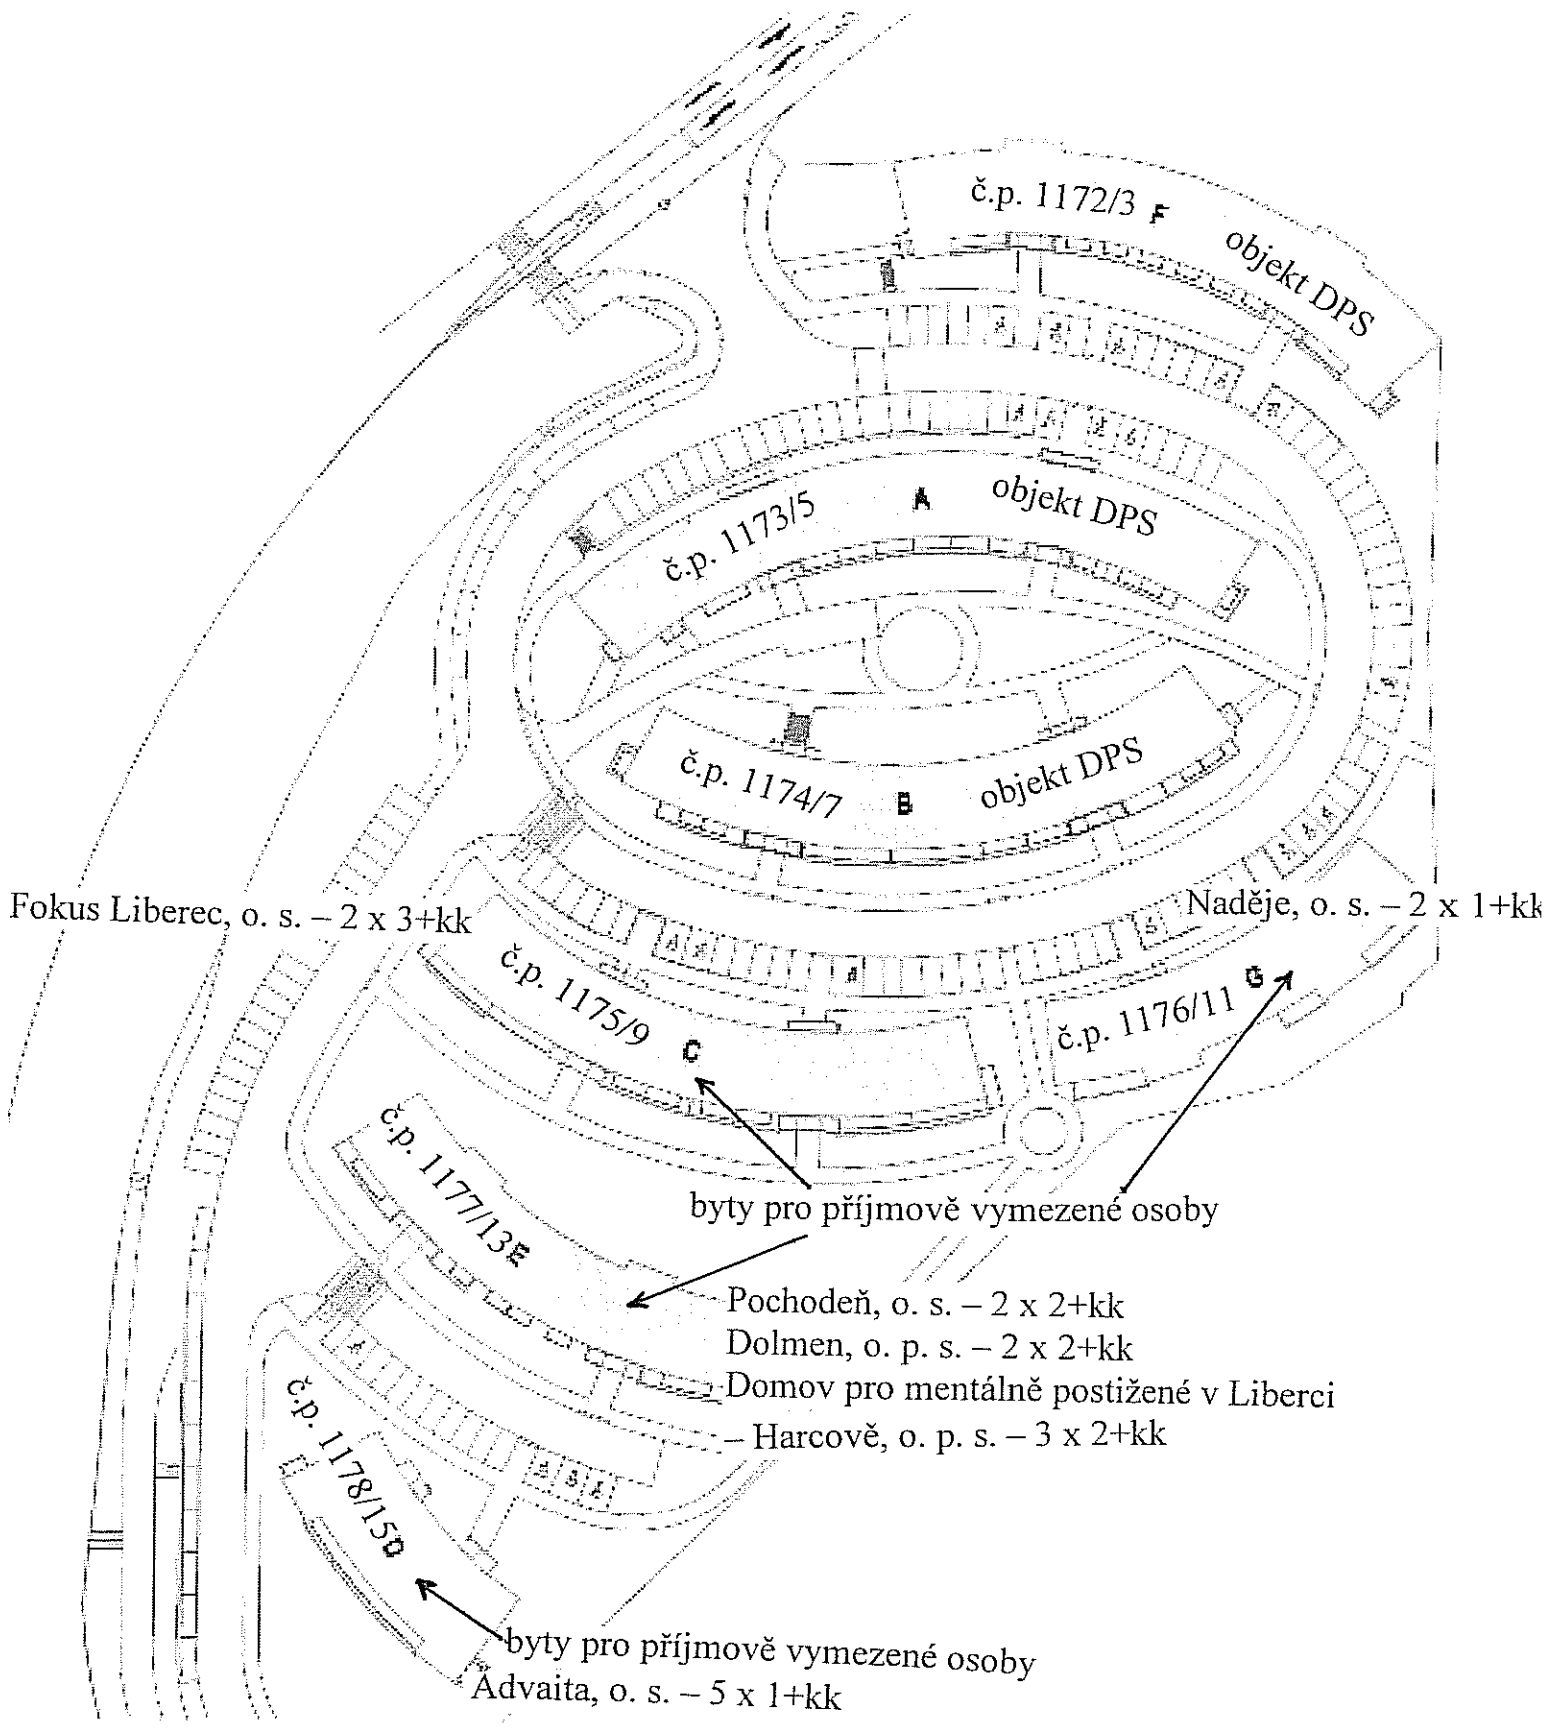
č.p. 1172/3 F objekt DPS

A objekt DPS
č.p. 1173/5

č.p. 1174/7 B objekt DPS

Fokus Liberec, o. s. – 2 x 3+kk

Naděje, o. s. – 2 x 1+kk

č.p. 1175/9 C

č.p. 1176/11 G

č.p. 1177/13 E

byty pro příjmově vymezené osoby

Pochodeň, o. s. – 2 x 2+kk
Dolmen, o. p. s. – 2 x 2+kk
Domov pro mentálně postižené v Liberci
– Harcově, o. p. s. – 3 x 2+kk

č.p. 1178/15 D

byty pro příjmově vymezené osoby
Advaita, o. s. – 5 x 1+kk